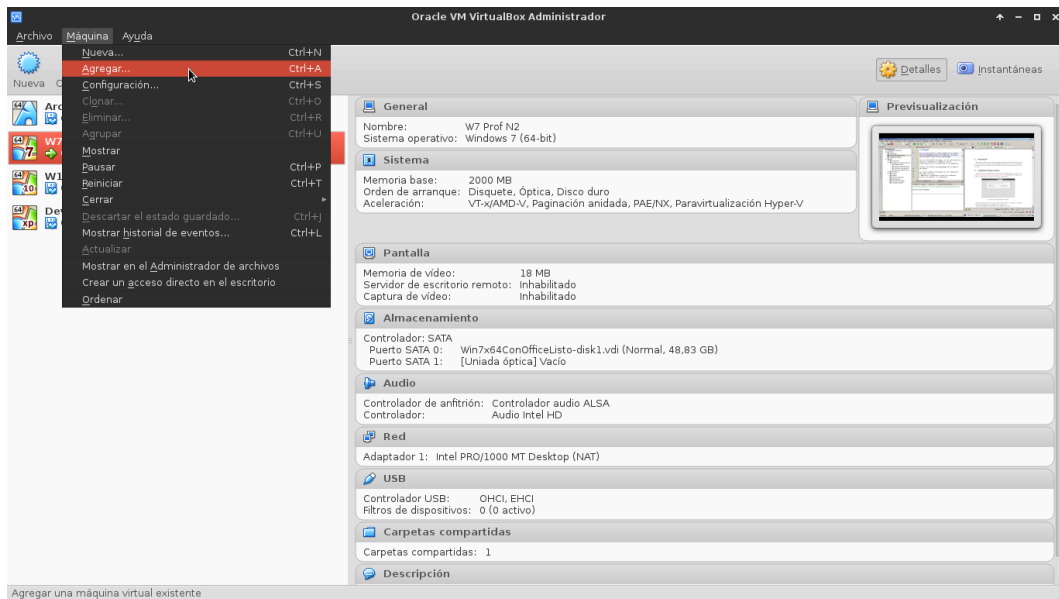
Oracle VM VirtualBox Administrador

Archivo Máquina Ayuda

Nueva... Ctrl+N
Agregar... Ctrl+A
Configuración... Ctrl+S
Clonar... Ctrl+O
Eliminar... Ctrl+R
Agrupar Ctrl+U
Mostrar
Pausar Ctrl+P
Reiniciar Ctrl+T
Cerrar
Descartar el estado guardado... Ctrl+J
Mostrar historial de eventos... Ctrl+L
Actualizar
Mostrar en el Administrador de archivos
Crear un acceso directo en el escritorio
Ordenar

Nueva

Arc
W7
W1
Dev

Detalles Instantáneas

General
Nombre: W7 Prof N2
Sistema operativo: Windows 7 (64-bit)

Sistema
Memoria base: 2000 MB
Orden de arranque: Disquete, Óptica, Disco duro
Aceleración: VT-x/AMD-V, Paginación anidada, PAE/NX, Paravirtualización Hyper-V

Previsualización

Pantalla
Memoria de vídeo: 18 MB
Servidor de escritorio remoto: Inhabilitado
Captura de vídeo: Inhabilitado

Almacenamiento
Controlador: SATA
Puerto SATA 0: Win7x64ConOfficeListo-disk1.vdi (Normal, 48,83 GB)
Puerto SATA 1: [Uniada óptica] Vacío

Audio
Controlador de anfitrión: Controlador audio ALSA
Controlador: Audio Intel HD

Red
Adaptador 1: Intel PRO/1000 MT Desktop (NAT)

USB
Controlador USB: OHCI, EHCI
Filtros de dispositivos: 0 (0 activo)

Carpetas compartidas
Carpetas compartidas: 1

Descripción

Agregar una máquina virtual existente